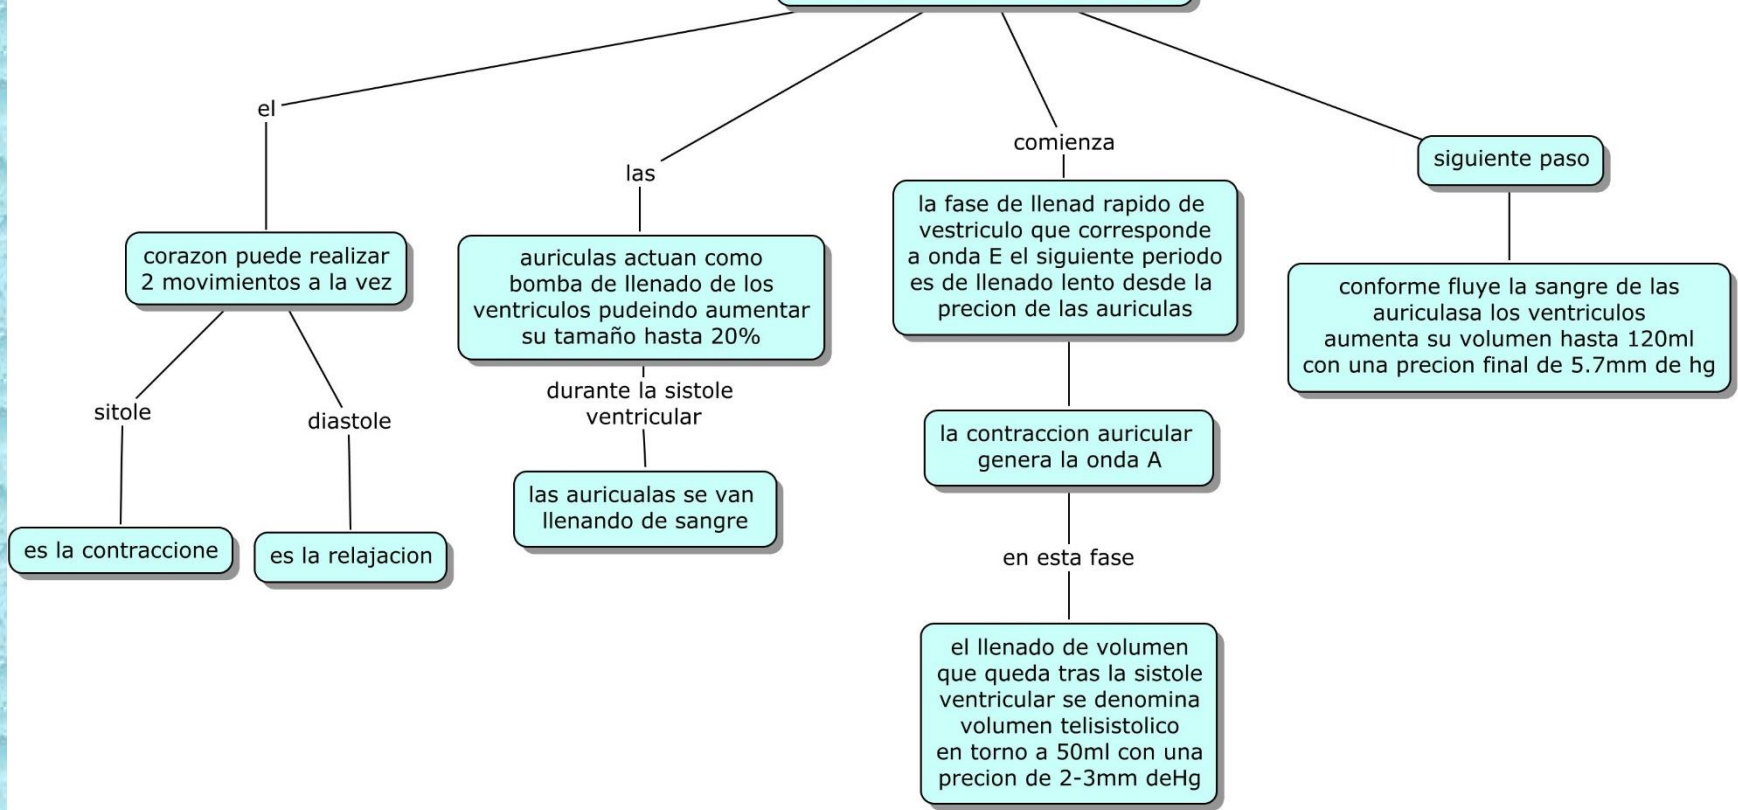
el

corazon puede realizar 2 movimientos a la vez

sitole

es la contraccione

diastole

es la relajacion

las

auriculas actuan como bomba de llenado de los ventriculos pudeindo aumentar su tamaño hasta 20%

durante la sistole ventricular

las auricualas se van llenando de sangre

comienza

la fase de llenad rapido de vestriculo que corresponde a onda E el siguiente periodo es de llenado lento desde la precion de las auriculas

la contraccion auricular genera la onda A

en esta fase

el llenado de volumen que queda tras la sistole ventricular se denomina volumen telisistolico en torno a 50ml con una precion de 2-3mm deHg

siguiente paso

conforme fluye la sangre de las auriculasa los ventriculos aumenta su volumen hasta 120ml con una precion final de 5.7mm de hg